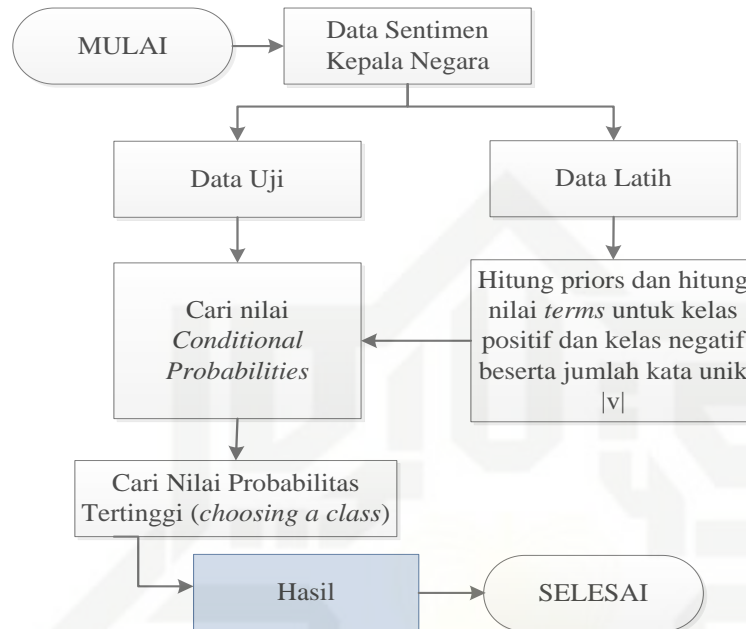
MULAI

Data Sentimen Kepala Negara

Data Uji

Data Latih

Cari nilai *Conditional Probabilities*

Hitung priors dan hitung nilai *terms* untuk kelas positif dan kelas negatif beserta jumlah kata unik |v|

Cari Nilai Probabilitas Tertinggi (*choosing a class*)

Hasil

SELESAI